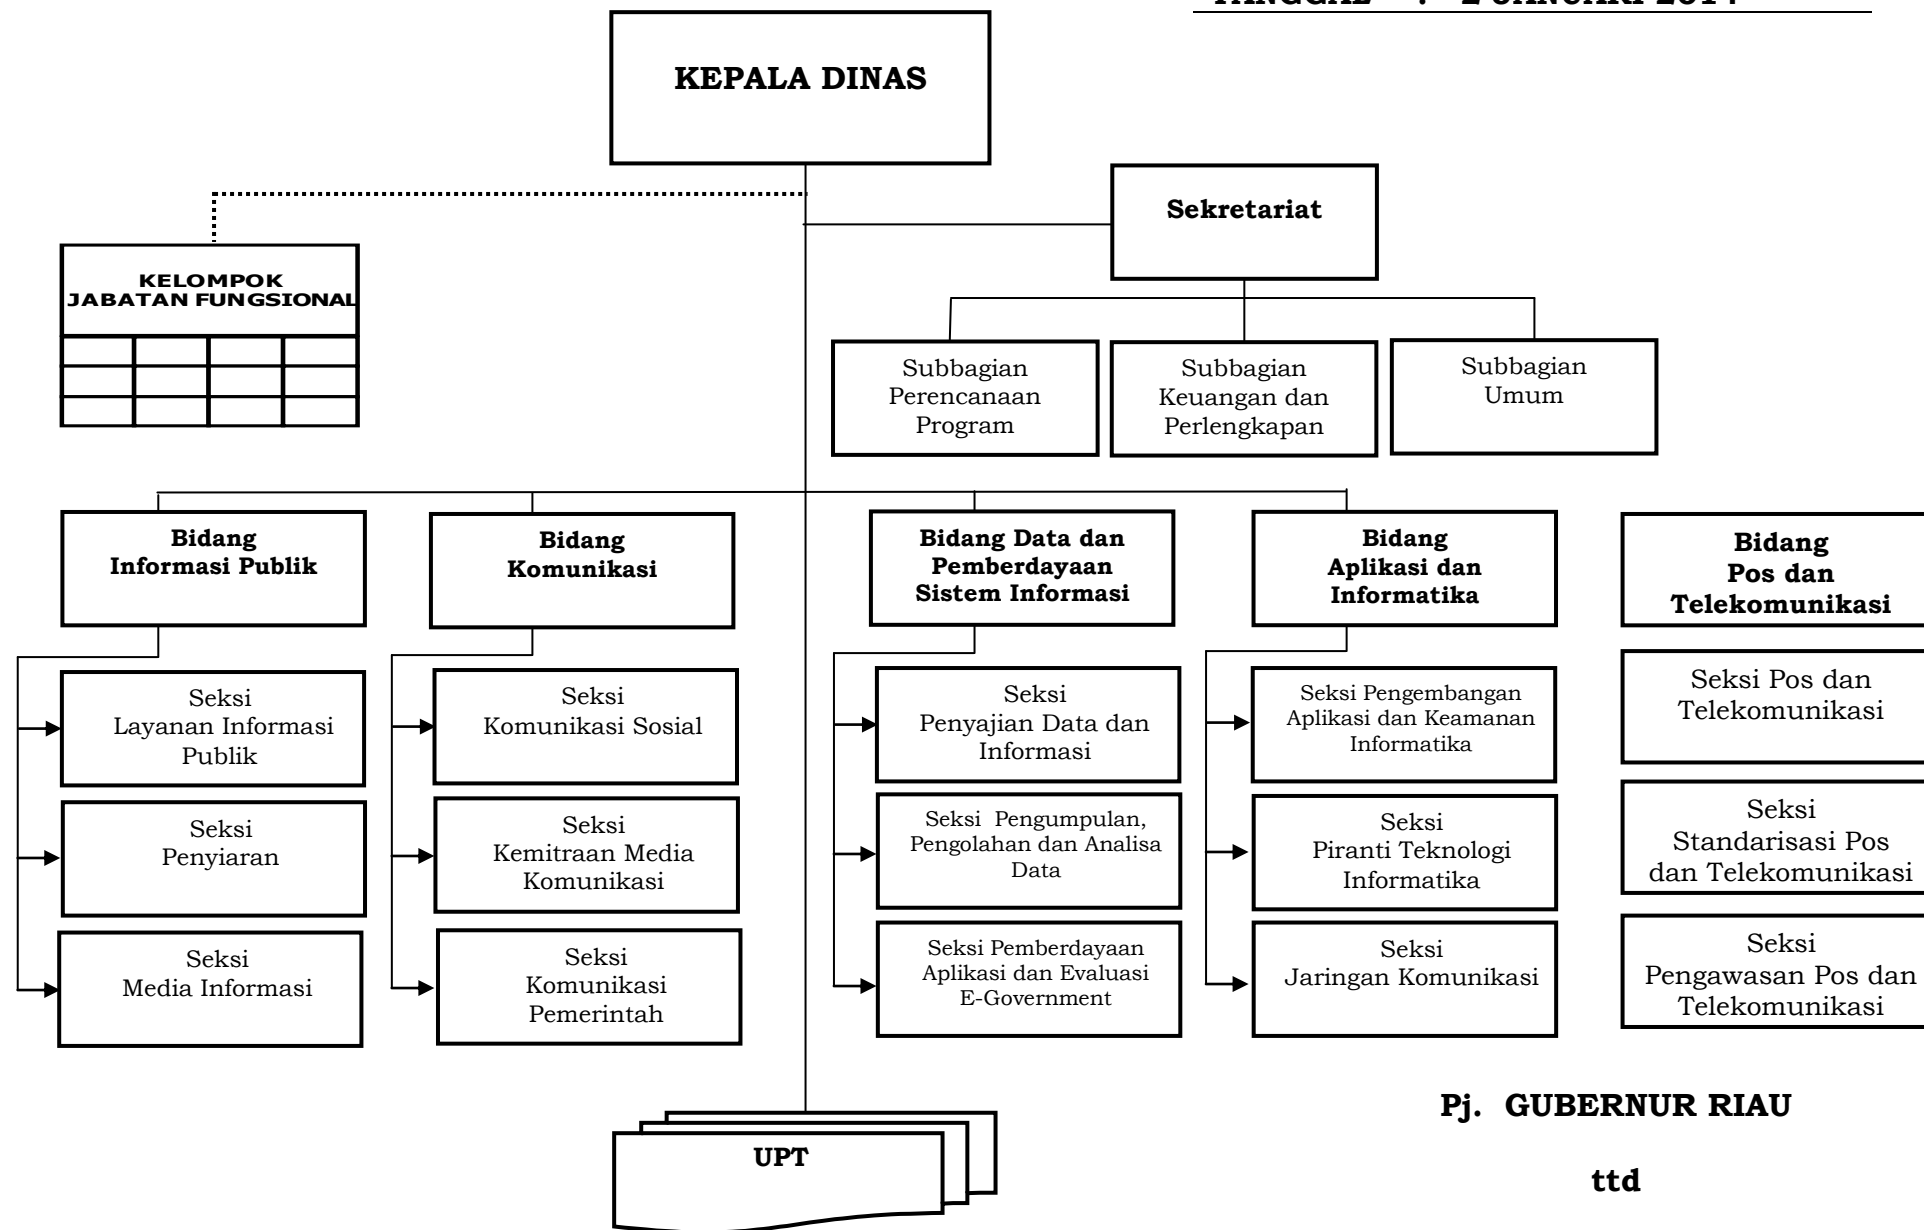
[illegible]

KEPALA DINAS

Sekretariat

KELOMPOK JABATAN FUNGSIONAL

Subbagian Perencanaan Program

Subbagian Keuangan dan Perlengkapan

Subbagian Umum

Bidang Informasi Publik

Seksi Layanan Informasi Publik

Seksi Penyiaran

Seksi Media Informasi

Bidang Komunikasi

Seksi Komunikasi Sosial

Seksi Kemitraan Media Komunikasi

Seksi Komunikasi Pemerintah

Bidang Data dan Pemberdayaan Sistem Informasi

Seksi Penyajian Data dan Informasi

Seksi Pengumpulan, Pengolahan dan Analisa Data

Seksi Pemberdayaan Aplikasi dan Evaluasi E-Government

Bidang Aplikasi dan Informatika

Seksi Pengembangan Aplikasi dan Keamanan Informatika

Seksi Piranti Teknologi Informatika

Seksi Jaringan Komunikasi

Bidang Pos dan Telekomunikasi

Seksi Pos dan Telekomunikasi

Seksi Standarisasi Pos dan Telekomunikasi

Seksi Pengawasan Pos dan Telekomunikasi

UPT

Pj. GUBERNUR RIAU

ttd